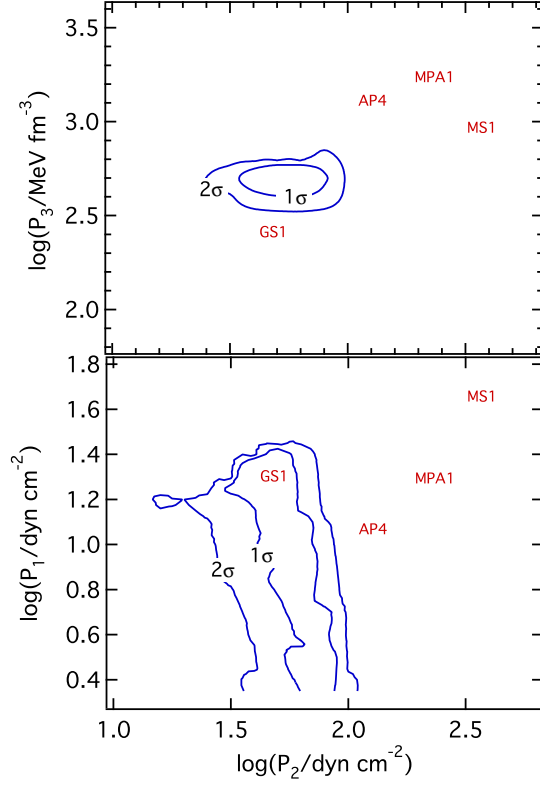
3.5
3.0
2.5
2.0
$\log(P_3/\mathrm{MeV\ fm^{-3}})$
MPA1
AP4
MS1
$2\sigma$
$1\sigma$
GS1

1.8
1.6
1.4
1.2
1.0
0.8
0.6
0.4
$\log(P_1/\mathrm{dyn\ cm^{-2}})$
MS1
GS1
MPA1
AP4
$2\sigma$
$1\sigma$
1.0
1.5
2.0
2.5
$\log(P_2/\mathrm{dyn\ cm^{-2}})$